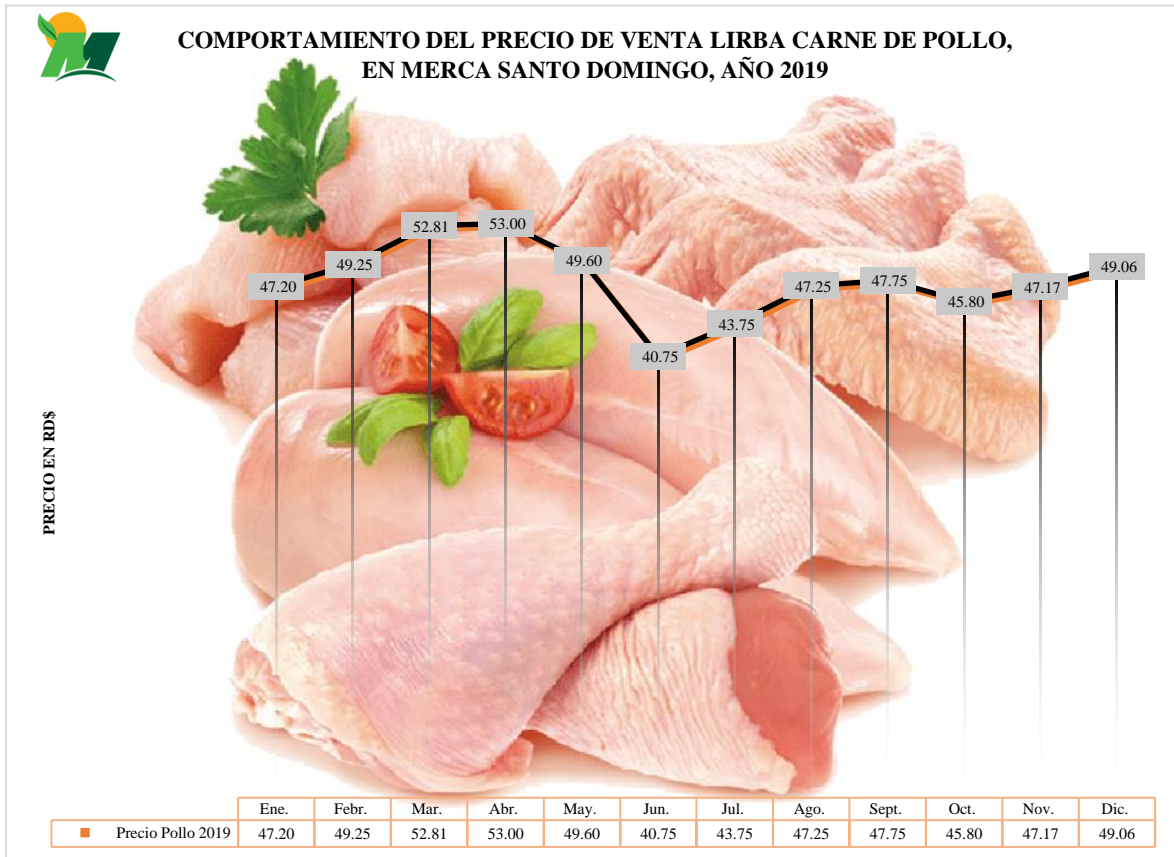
COMPORTAMIENTO DEL PRECIO DE VENTA LIRBA CARNE DE POLLO, EN MERCA SANTO DOMINGO, AÑO 2019

PRECIO EN RD$

47.20
49.25
52.81
53.00
49.60
40.75
43.75
47.25
47.75
45.80
47.17
49.06

| | Ene. | Febr. | Mar. | Abr. | May. | Jun. | Jul. | Ago. | Sept. | Oct. | Nov. | Dic. |
|---|---|---|---|---|---|---|---|---|---|---|---|---|
| Precio Pollo 2019 | 47.20 | 49.25 | 52.81 | 53.00 | 49.60 | 40.75 | 43.75 | 47.25 | 47.75 | 45.80 | 47.17 | 49.06 |